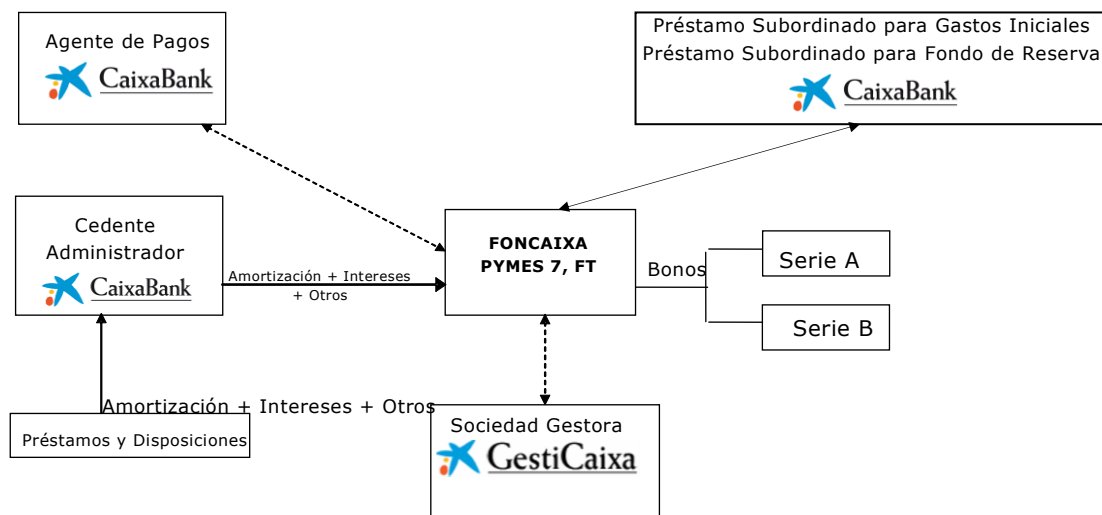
Agente de Pagos
CaixaBank

Préstamo Subordinado para Gastos Iniciales
Préstamo Subordinado para Fondo de Reserva
CaixaBank

Cedente
Administrador
CaixaBank

Amortización + Intereses + Otros

FONCAIXA PYMES 7, FT

Bonos

Serie A

Serie B

Amortización + Intereses + Otros

Préstamos y Disposiciones

Sociedad Gestora
GestiCaixa